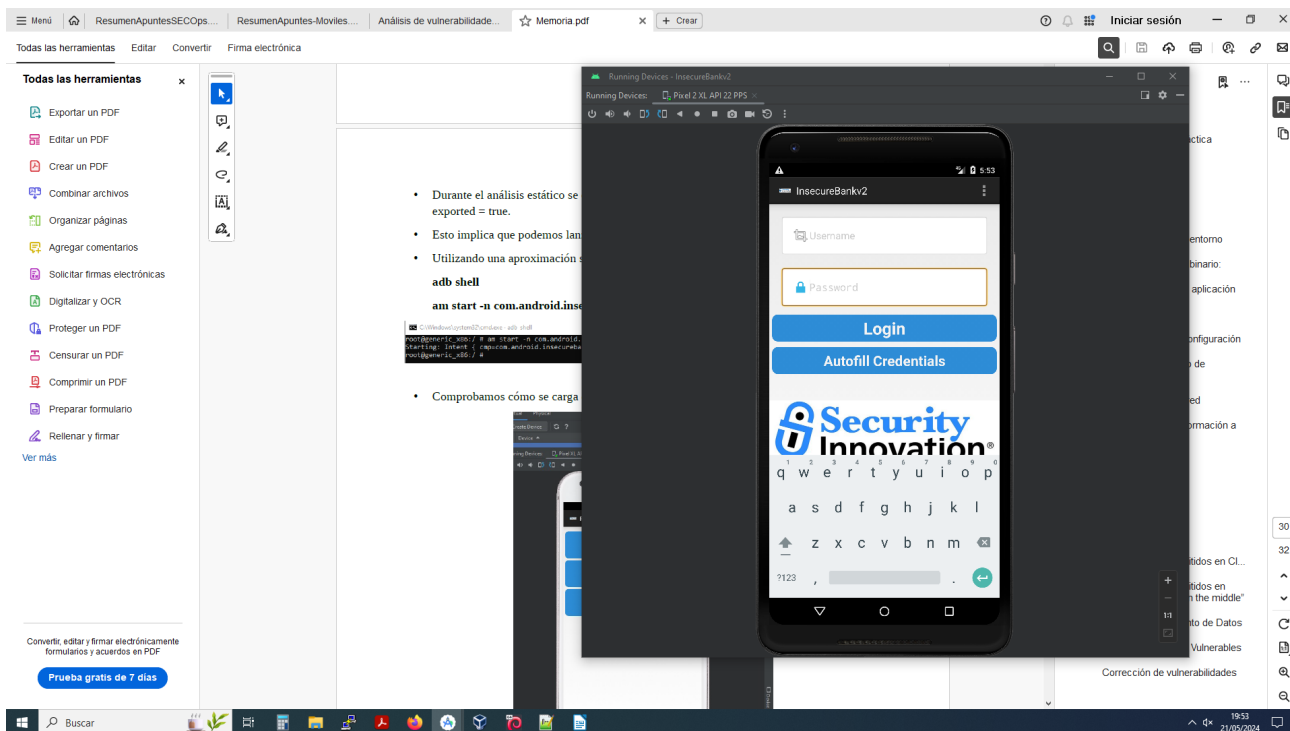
☰ Menú | ResumenApuntesSECOps.... | ResumenApuntes-Moviles.... | Análisis de vulnerabilidade... | Memoria.pdf × | + Crear

Iniciar sesión

Todas las herramientas  Editar  Convertir  Firma electrónica

Todas las herramientas ×

Exportar un PDF
Editar un PDF
Crear un PDF
Combinar archivos
Organizar páginas
Agregar comentarios
Solicitar firmas electrónicas
Digitalizar y OCR
Proteger un PDF
Censurar un PDF
Comprimir un PDF
Preparar formulario
Rellenar y firmar
Ver más

Convertir, editar y firmar electrónicamente formularios y acuerdos en PDF

Prueba gratis de 7 días

• Durante el análisis estático se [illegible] exported = true.

• Esto implica que podemos lan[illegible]

• Utilizando una aproximación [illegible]

adb shell

am start -n com.android.inse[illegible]

C:\Windows\system32\cmd.exe - adb shell
root@generic_x86:/ # am start -n com.android.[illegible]
Starting: Intent { cmp=com.android.insecureba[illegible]
root@generic_x86:/ #

• Comprobamos cómo se carga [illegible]

Running Devices - InsecureBankv2

Running Devices: Pixel 2 XL API 22 PPS ×

5:53

InsecureBankv2

Username

Password

Login

Autofill Credentials

Security Innovation®

q w e r t y u i o p
a s d f g h j k l
z x c v b n m
?123 , .

1:1

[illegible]ctica
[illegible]entorno
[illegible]binario:
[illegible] aplicación
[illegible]onfiguración
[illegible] de
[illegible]ed
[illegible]rmación a
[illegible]tidos en Cl...
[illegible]tidos en
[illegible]n the middle"
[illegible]to de Datos
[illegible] Vulnerables
Corrección de vulnerabilidades

30
32

Buscar

19:53
21/05/2024